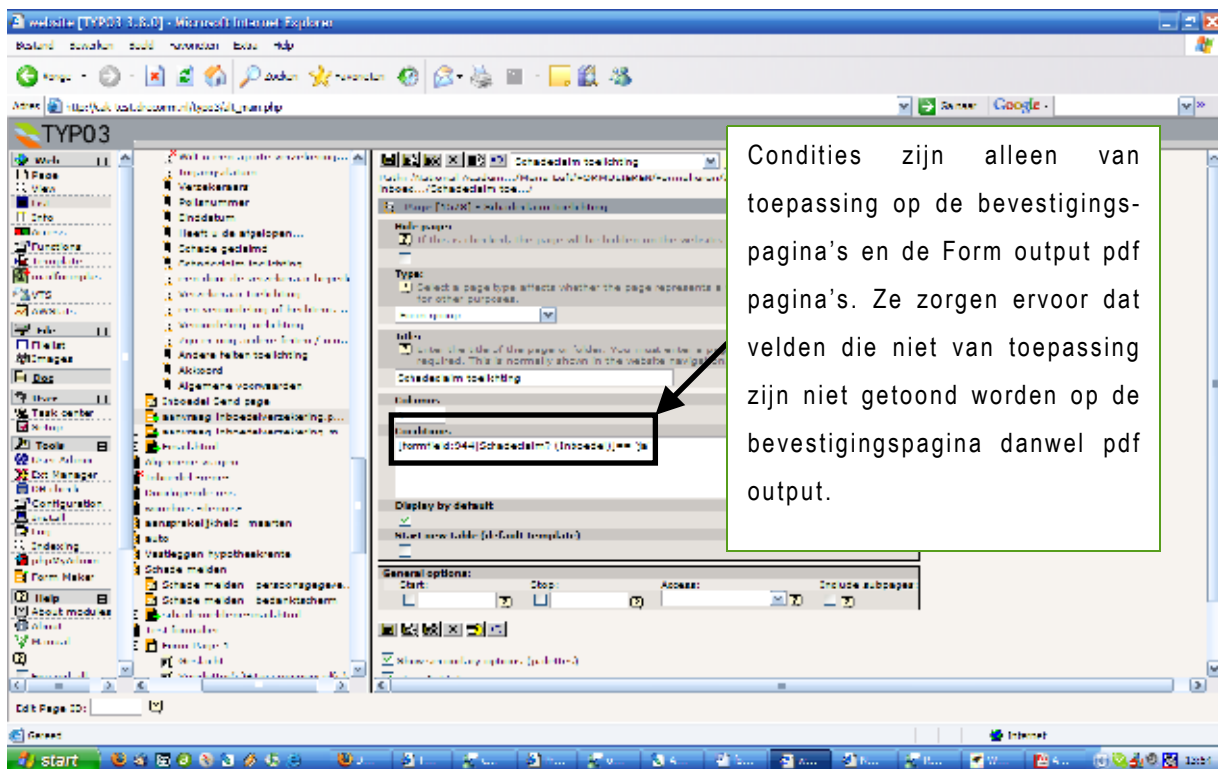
website [TYPO3 3.8.0] - Microsoft Internet Explorer

Bestand Bewerken Beeld Favorieten Extra Help

Adres http://.../typo3/alt_main.php

Google

TYPO3

Web
Page
View
List
Info
Access
Functions
Template
File
Filelist
Images
Doc
User
Task center
Setup
Tools
User Admin
Ext Manager
DB check
Configuration
Install
Log
Indexing
Form Maker
Help
About modules
About
Manual

Verzekeraars
Polisnummer
Einddatum
Heeft u de afgelopen...
Schade gedekt
Andere heeft toelichting
Akkoord
Algemene voorwaarden
Inboedel Send page
aanvraag inboedelverzekering.p...
aanvraag inboedelverzekering
aanspreekpunt ... kaarten
auto
Vastleggen hypotheekrente
Schade melden
Schade melden - persoonsgegeve...
Schade melden - bedankscherm

Schadeclaim toelichting

Hide page:
Type:
Title:
Schadeclaim toelichting
Conditions:
{formfield:044|Schadeclaim? (Inboedel)}=='Ja
Display by default
Start new table (default template):
General options:
Start:
Stop:
Access:
Include subpages

Condities zijn alleen van toepassing op de bevestigingspagina’s en de Form output pdf pagina’s. Ze zorgen ervoor dat velden die niet van toepassing zijn niet getoond worden op de bevestigingspagina danwel pdf output.

Edit Page ID:

Gereed

Internet

start